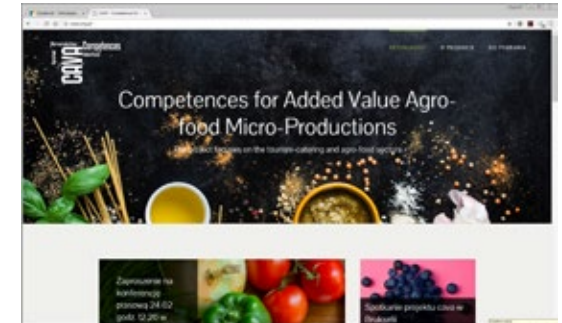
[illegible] CAVA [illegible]

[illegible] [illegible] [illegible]

Competences for Added Value Agro-food Micro-Productions

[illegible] on the tourism-catering and agro-food sectors

Zaproszenie na konferencję prasową 24.02 godz. 12:20 w

Spotkanie projektu cava w Brukseli